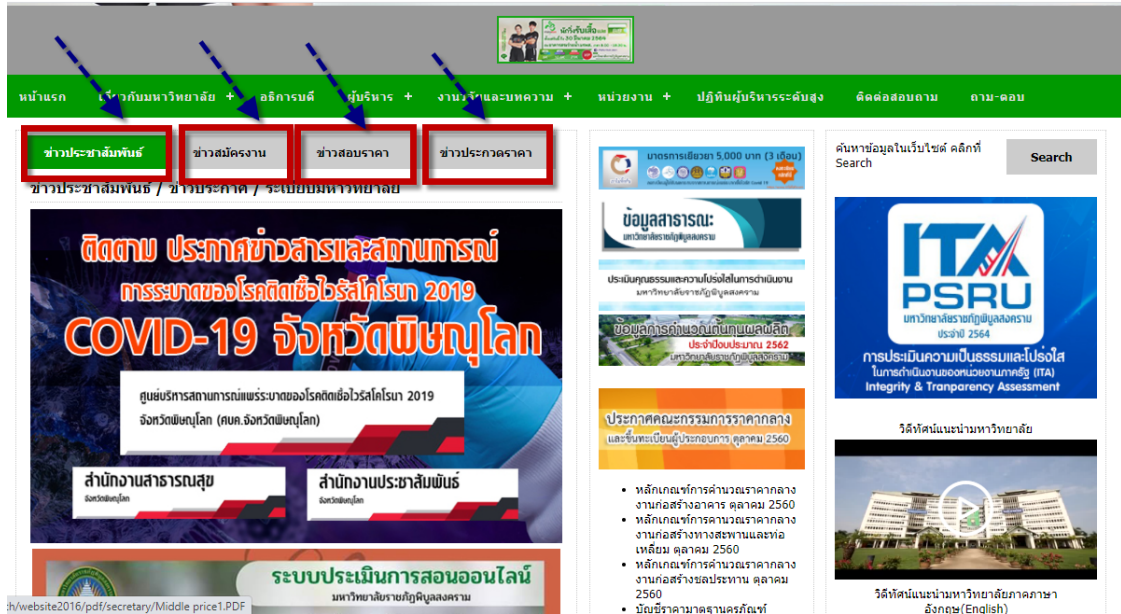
นักรับเสื้อ
หน้าแรก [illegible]วกับมหาวิทยาลัย + อธิการบดี ผู้บริหาร + งาน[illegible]และบทความ + หน่วยงาน + ปฏิทินผู้บริหารระดับสูง ติดต่อสอบถาม ถาม-ตอบ

ข่าวประชาสัมพันธ์
ข่าวสมัครงาน
ข่าวสอบราคา
ข่าวประกวดราคา

ข่าวประชาสัมพันธ์ / ข่าวประกาศ / ระเบียบมหาวิทยาลัย

ติดตาม ประกาศข่าวสารและสถานการณ์
การระบาดของโรคติดเชื้อไวรัสโคโรนา 2019
COVID-19 จังหวัดพิษณุโลก
ศูนย์บริหารสถานการณ์แพร่ระบาดของโรคติดเชื้อไวรัสโคโรนา 2019 จังหวัดพิษณุโลก (ศบค.จังหวัดพิษณุโลก)
สำนักงานสาธารณสุข จังหวัดพิษณุโลก
สำนักงานประชาสัมพันธ์ จังหวัดพิษณุโลก

ระบบประเมินการสอนออนไลน์
มหาวิทยาลัยราชภัฏพิบูลสงคราม

มาตรการเยียวยา 5,000 บาท (3 เดือน)

ข้อมูลสาธารณะ
มหาวิทยาลัยราชภัฏพิบูลสงคราม

ประเมินคุณธรรมและความโปร่งใสในการดำเนินงาน
มหาวิทยาลัยราชภัฏพิบูลสงคราม

ข้อมูลการคำนวณต้นทุนผลผลิต
ประจำปีงบประมาณ 2562
มหาวิทยาลัยราชภัฏพิบูลสงคราม

ประกาศคณะกรรมการราคากลาง
และขึ้นทะเบียนผู้ประกอบการ ตุลาคม 2560

- หลักเกณฑ์การคำนวณราคากลางงานก่อสร้างอาคาร ตุลาคม 2560
- หลักเกณฑ์การคำนวณราคากลางงานก่อสร้างทางสะพานและท่อเหลี่ยม ตุลาคม 2560
- หลักเกณฑ์การคำนวณราคากลางงานก่อสร้างชลประทาน ตุลาคม 2560
- บัญชีราคามาตรฐานครุภัณฑ์

ค้นหาข้อมูลในเว็บไซต์ คลิกที่ Search
Search

ITA
PSRU
มหาวิทยาลัยราชภัฏพิบูลสงคราม
ประจำปี 2564
การประเมินความเป็นธรรมและโปร่งใส
ในการดำเนินงานของหน่วยงานภาครัฐ (ITA)
Integrity & Tranparency Assessment

วีดิทัศน์แนะนำมหาวิทยาลัย

วีดิทัศน์แนะนำมหาวิทยาลัยภาคภาษาอังกฤษ(English)

:h/website2016/pdf/secretary/Middle price1.PDF